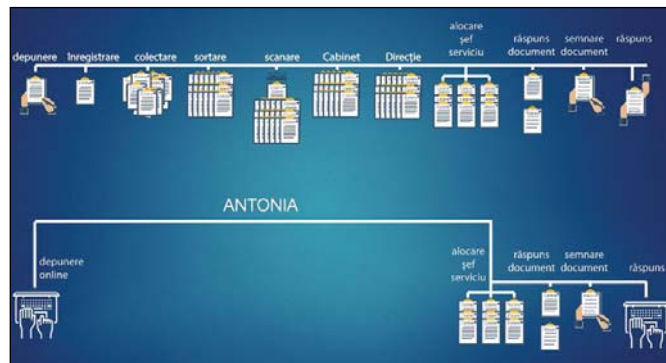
depunere Inregistrare colectare sortare scanare Cabinet Direcție alocare șef serviciu răspuns document semnare document răspuns

ANTONIA

depunere online

alocare șef serviciu răspuns document semnare document răspuns